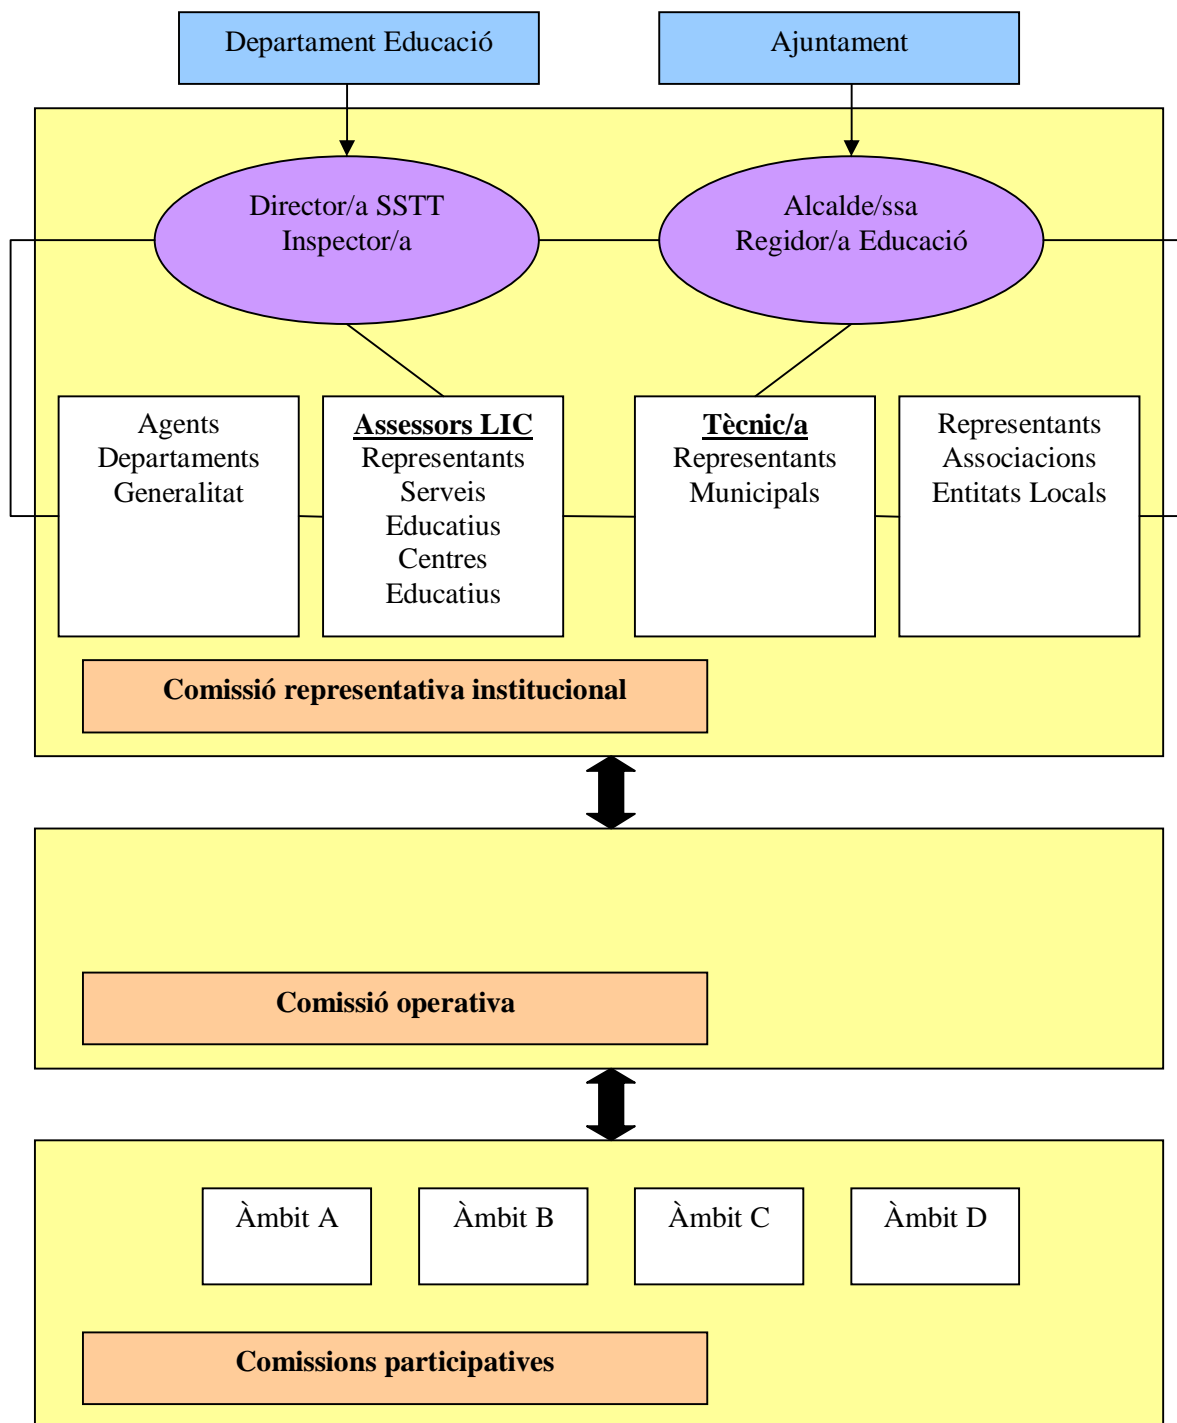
Departament Educació

Ajuntament

Director/a SSTT
Inspector/a

Alcalde/ssa
Regidor/a Educació

Agents Departaments Generalitat

**Assessors LIC**
Representants Serveis Educatius Centres Educatius

**Tècnic/a**
Representants Municipals

Representants Associacions Entitats Locals

**Comissió representativa institucional**

**Comissió operativa**

Àmbit A

Àmbit B

Àmbit C

Àmbit D

**Comissions participatives**